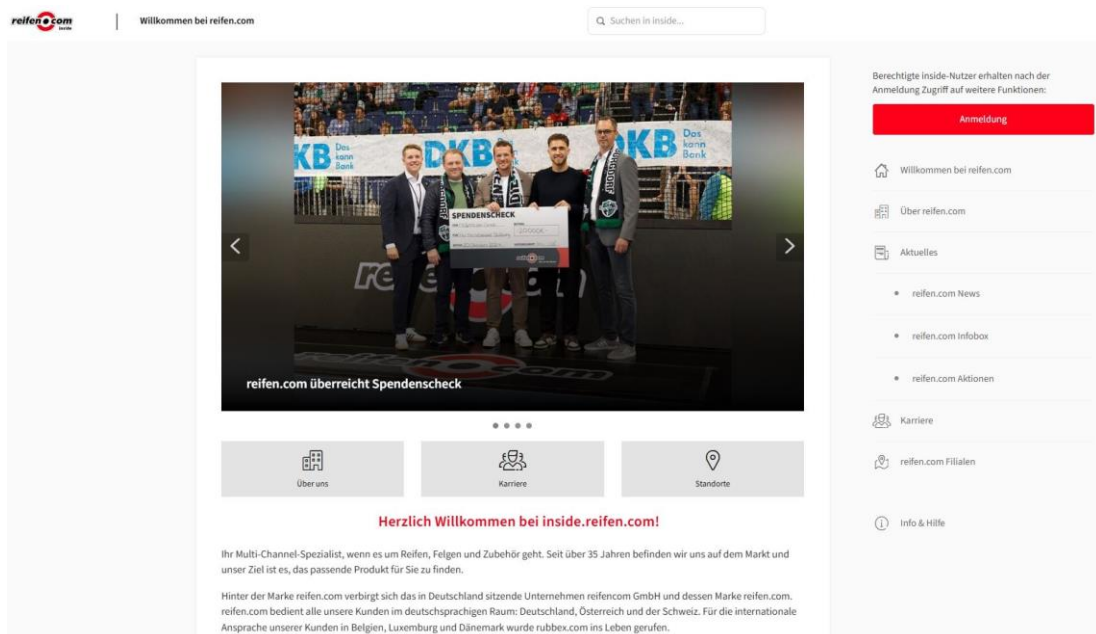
reifen.com inside

Willkommen bei reifen.com

Suchen in inside...

KB Das kann Bank DKB Das kann Bank DKB Das kann Bank

SPENDENSCHECK

reifen.com überreicht Spendenscheck

Über uns

Karriere

Standorte

Herzlich Willkommen bei inside.reifen.com!

Ihr Multi-Channel-Spezialist, wenn es um Reifen, Felgen und Zubehör geht. Seit über 35 Jahren befinden wir uns auf dem Markt und unser Ziel ist es, das passende Produkt für Sie zu finden.

Hinter der Marke reifen.com verbirgt sich das in Deutschland sitzende Unternehmen reifencom GmbH und dessen Marke reifen.com. reifen.com bedient alle unsere Kunden im deutschsprachigen Raum: Deutschland, Österreich und der Schweiz. Für die internationale Ansprache unserer Kunden in Belgien, Luxemburg und Dänemark wurde rubbex.com ins Leben gerufen.

Berechtigte inside-Nutzer erhalten nach der Anmeldung Zugriff auf weitere Funktionen:

Anmeldung

Willkommen bei reifen.com

Über reifen.com

Aktuelles

reifen.com News

reifen.com Infobox

reifen.com Aktionen

Karriere

reifen.com Filialen

Info & Hilfe